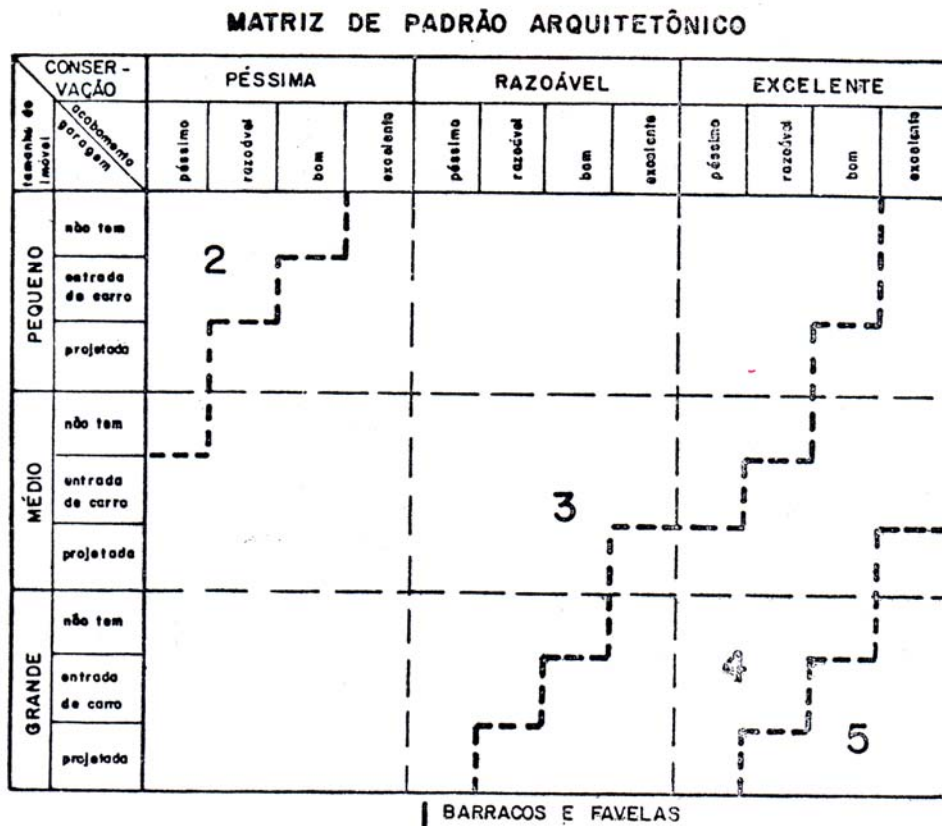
MATRIZ DE PADRÃO ARQUITETÔNICO

| tamanho do imóvel | CONSER-VAÇÃO / acabamento / garagem | PÉSSIMA péssimo | PÉSSIMA razoável | PÉSSIMA bom | PÉSSIMA excelente | RAZOÁVEL péssimo | RAZOÁVEL razoável | RAZOÁVEL bom | RAZOÁVEL excelente | EXCELENTE péssimo | EXCELENTE razoável | EXCELENTE bom | EXCELENTE excelente |
|---|---|---|---|---|---|---|---|---|---|---|---|---|---|
| PEQUENO | não tem | | | | | | | | | | | | |
| | entrada de carro | | 2 | | | | | | | | | | |
| | projetada | | | | | | | | | | | | |
| MÉDIO | não tem | | | | | | | | | | | | |
| | entrada de carro | | | | | | | 3 | | | | | |
| | projetada | | | | | | | | | | | | |
| GRANDE | não tem | | | | | | | | | | | | |
| | entrada de carro | | | | | | | | | 4 | | | |
| | projetada | | | | | | | | | | | 5 | |

BARRACOS E FAVELAS